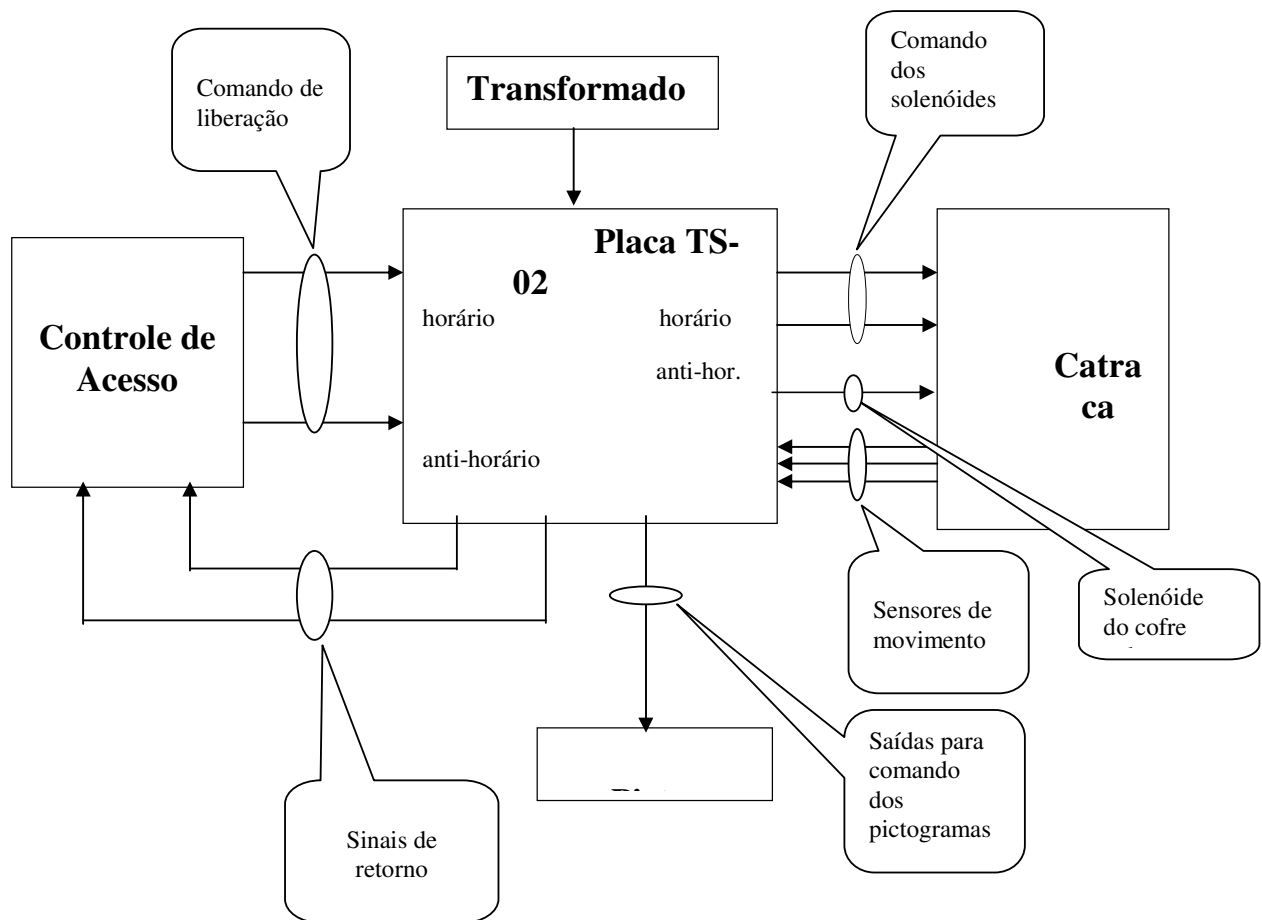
Comando de liberação

Transformado

Comando dos solenóides

Controle de Acesso

Placa TS-02

horário

anti-horário

horário

anti-hor.

Catraca

Sensores de movimento

Solenóide do cofre

Sinais de retorno

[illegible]

Saídas para comando dos pictogramas